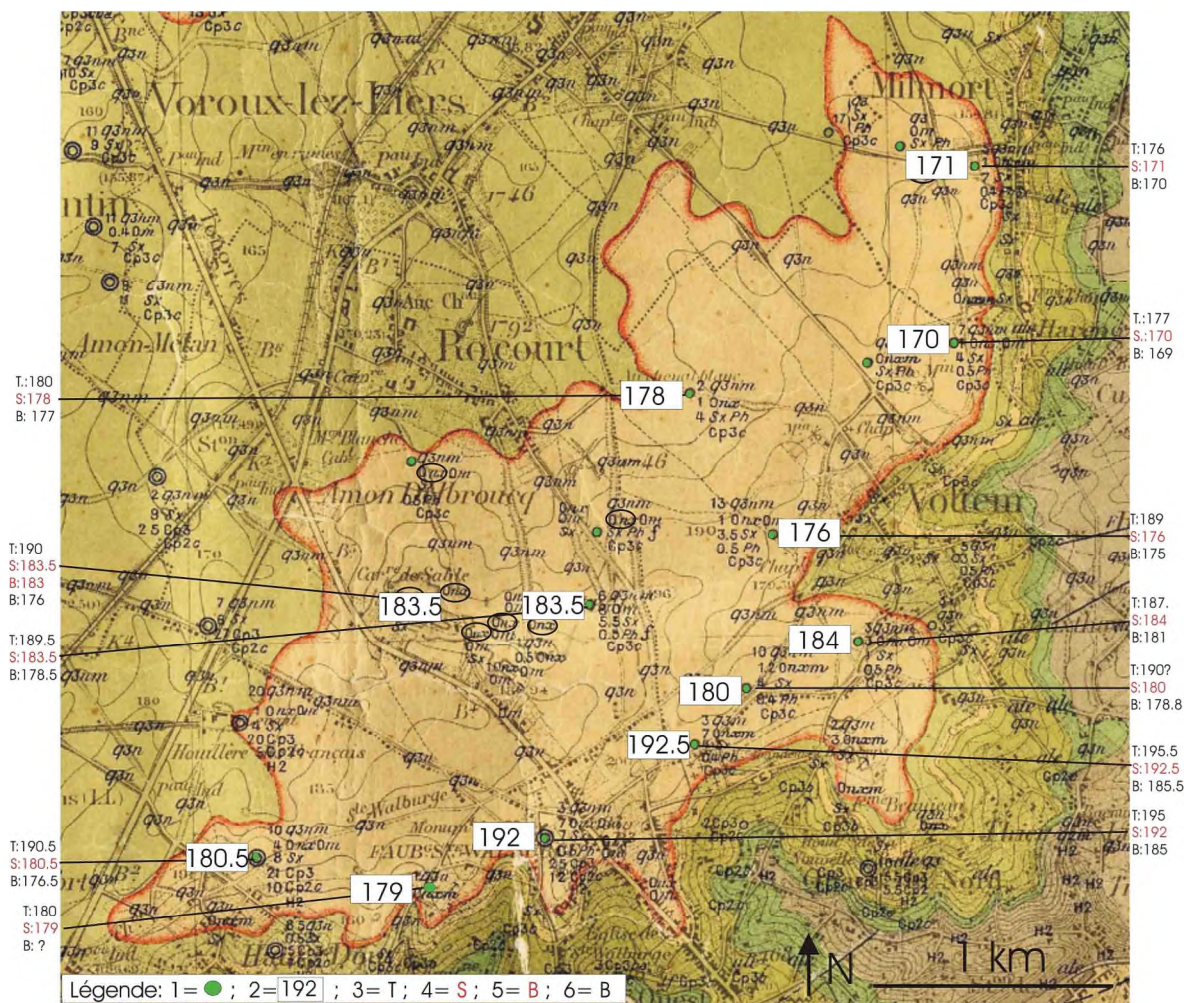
Voroux-lez-Liers

Milmort

Rocourt

Amon-Metan

Amon Belbroucq

Voltem

Houllère

Ste Walburge

FAUBG STE WALB

T:176
S:171
B:170

171

T.:177
S.:170
B: 169

170

T.:180
S:178
B: 177

178

T:189
S:176
B:175

176

T:190
S:183.5
B:183
B:176

183.5

183.5

T:189.5
S:183.5
B:178.5

T:187.
S:184
B:181

184

T:190?
S:180
B: 178.8

180

T:195.5
S:192.5
B: 185.5

192.5

T:195
S:192
B:185

192

T:190.5
S:180.5
B:176.5

180.5

T:180
S:179
B: ?

179

Légende: 1= ; 2= 192 ; 3= T ; 4= S ; 5= B ; 6= B

N

1 km